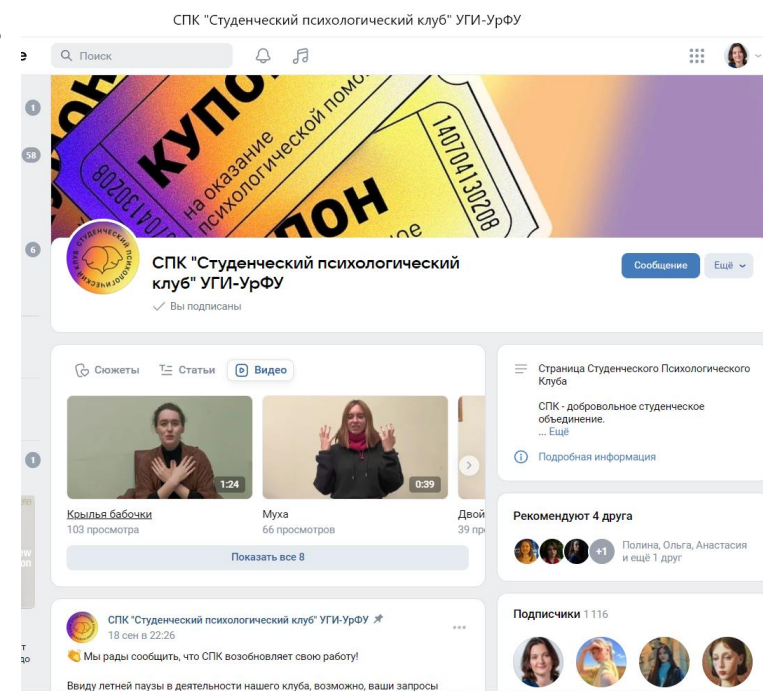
СПК "Студенческий психологический клуб" УГИ-УрФУ

Поиск

1

58

6

КУПОН
на оказание психологической помо
1407041302О8
ПОН
0041302О8

СПК "Студенческий психологический клуб" УГИ-УрФУ
Вы подписаны

Сообщение
Ещё

Сюжеты
Статьи
Видео

1:24
Крылья бабочки
103 просмотра

0:39
Муха
66 просмотров

Двой
39 пр

Показать все 8

1

Страница Студенческого Психологического Клуба

СПК - добровольное студенческое объединение.
... Ещё

Подробная информация

Рекомендуют 4 друга
+1
Полина, Ольга, Анастасия и ещё 1 друг

Подписчики 1 116

СПК "Студенческий психологический клуб" УГИ-УрФУ
18 сен в 22:26
Мы рады сообщить, что СПК возобновляет свою работу!

Ввиду летней паузы в деятельности нашего клуба, возможно, ваши запросы